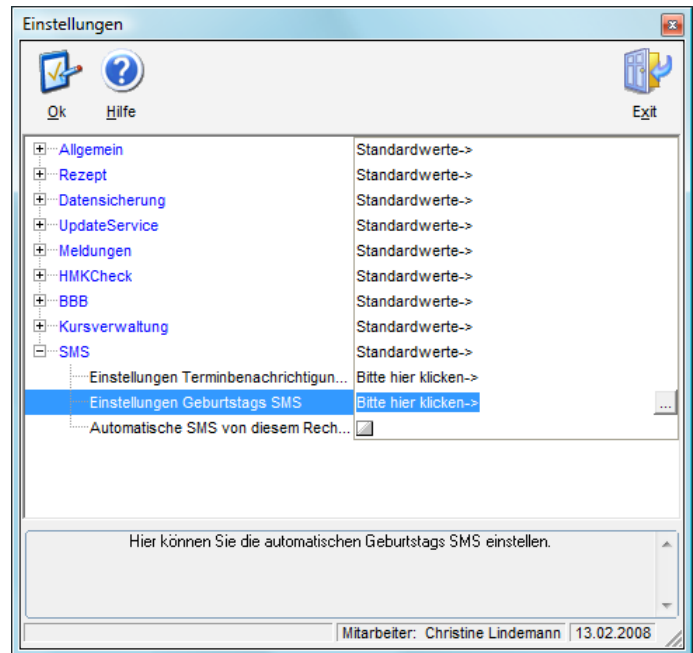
Einstellungen

Ok Hilfe Exit

| | |
|---|---|
| Allgemein | Standardwerte-> |
| Rezept | Standardwerte-> |
| Datensicherung | Standardwerte-> |
| UpdateService | Standardwerte-> |
| Meldungen | Standardwerte-> |
| HMKCheck | Standardwerte-> |
| BBB | Standardwerte-> |
| Kursverwaltung | Standardwerte-> |
| SMS | Standardwerte-> |
| Einstellungen Terminbenachrichtigun... | Bitte hier klicken-> |
| Einstellungen Geburtstags SMS | Bitte hier klicken-> ... |
| Automatische SMS von diesem Rech... | |

Hier können Sie die automatischen Geburtstags SMS einstellen.

Mitarbeiter: Christine Lindemann 13.02.2008